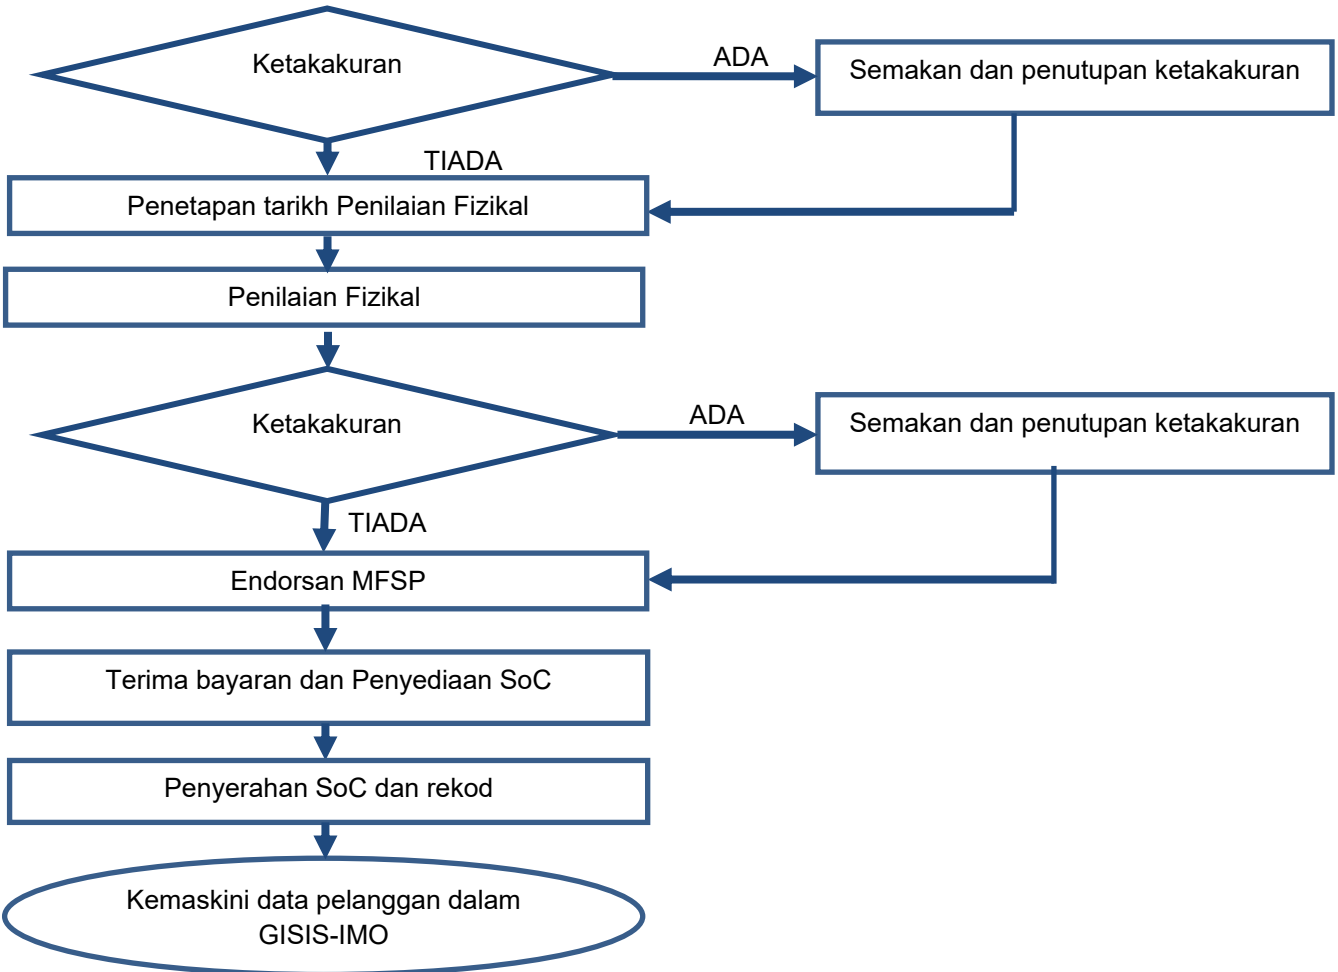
Ketakakuran

ADA

Semakan dan penutupan ketakakuran

TIADA

Penetapan tarikh Penilaian Fizikal

Penilaian Fizikal

Ketakakuran

ADA

Semakan dan penutupan ketakakuran

TIADA

Endorsan MFSP

Terima bayaran dan Penyediaan SoC

Penyerahan SoC dan rekod

Kemaskini data pelanggan dalam GISIS-IMO